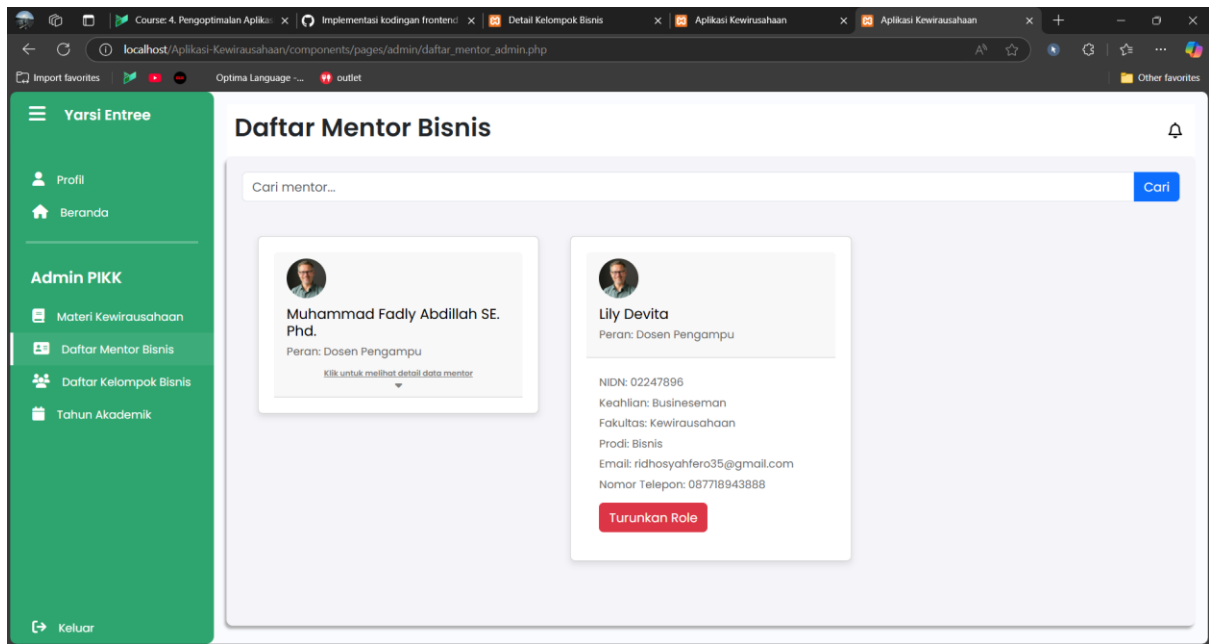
Course: 4. Pengoptimalan Aplikas ×
Implementasi kodingan frontend ×
Detail Kelompok Bisnis ×
Aplikasi Kewirusahaan ×
Aplikasi Kewirausahaan ×

localhost/Aplikasi-Kewirausahaan/components/pages/admin/daftar_mentor_admin.php

Import favorites
Optima Language -...
outlet
Other favorites

Yarsi Entree

Profil
Beranda

Admin PIKK

Materi Kewirausahaan
Daftar Mentor Bisnis
Daftar Kelompok Bisnis
Tahun Akademik

Keluar

Daftar Mentor Bisnis

Cari mentor...
Cari

Muhammad Fadly Abdillah SE. Phd.
Peran: Dosen Pengampu
Klik untuk melihat detail data mentor

Lily Devita
Peran: Dosen Pengampu

NIDN: 02247896
Keahlian: Businessman
Fakultas: Kewirausahaan
Prodi: Bisnis
Email: ridhosyahfero35@gmail.com
Nomor Telepon: 087718943888

Turunkan Role